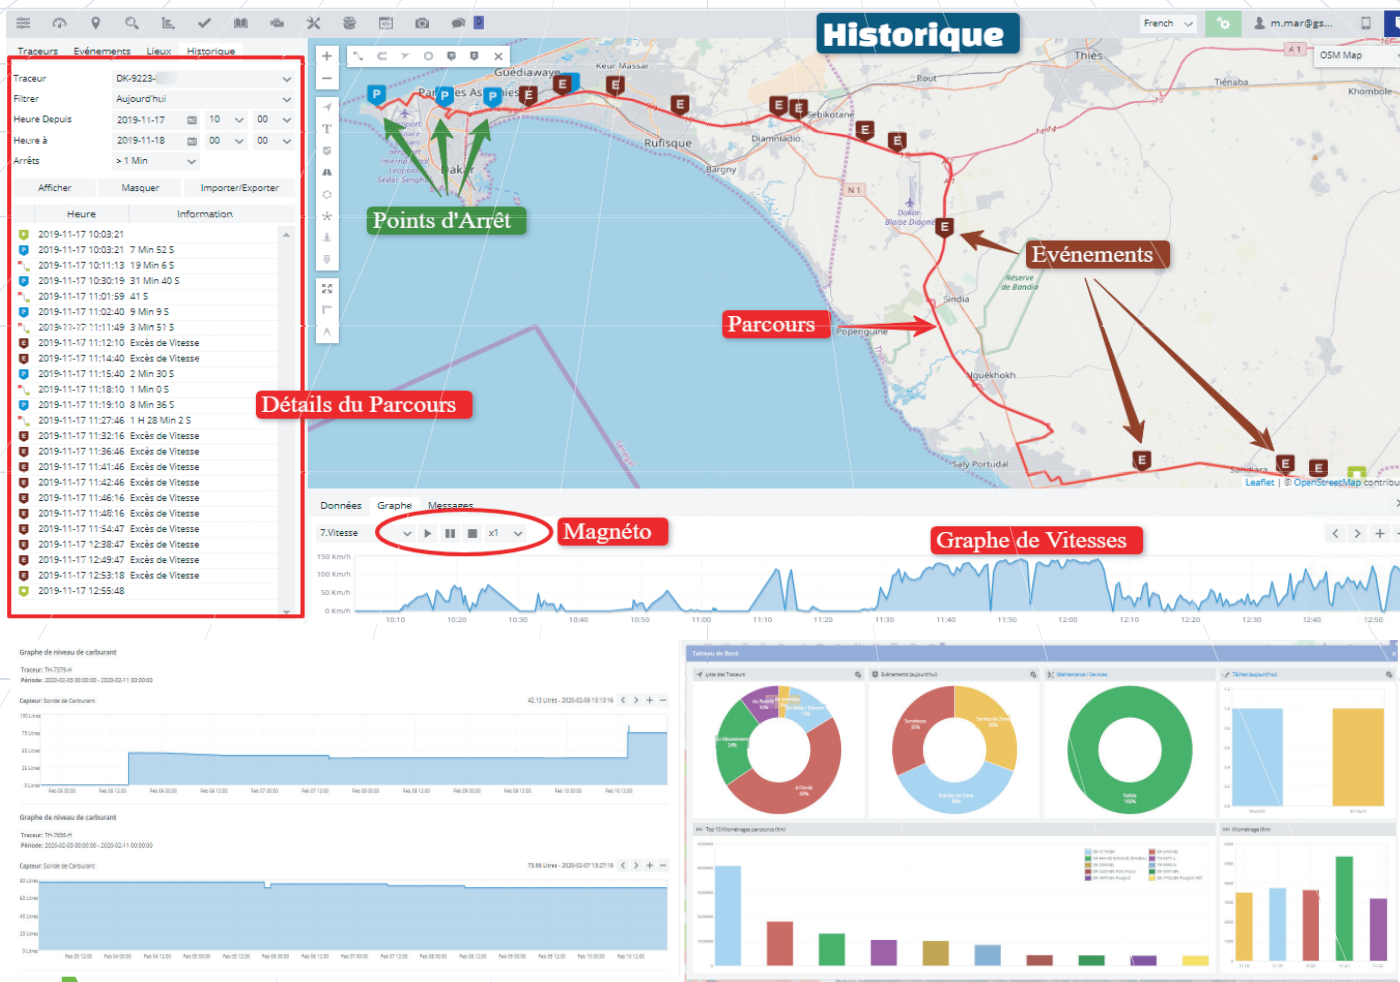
Historique

French | m.mar@gs...

Traceurs | Evénements | Lieux | Historique

Traceur DK-9223-
Filtrer Aujourd'hui
Heure Depuis 2019-11-17 10 00
Heure à 2019-11-18 00 00
Arrêts > 1 Min

Afficher | Masquer | Importer/Exporter

| Heure | Information |
|---|---|
| 2019-11-17 10:03:21 | |
| 2019-11-17 10:03:21 | 7 Min 52 S |
| 2019-11-17 10:11:13 | 19 Min 6 S |
| 2019-11-17 10:30:19 | 31 Min 40 S |
| 2019-11-17 11:01:59 | 41 S |
| 2019-11-17 11:02:40 | 9 Min 9 S |
| 2019-11-17 11:11:49 | 3 Min 51 S |
| 2019-11-17 11:12:10 | Excès de Vitesse |
| 2019-11-17 11:14:40 | Excès de Vitesse |
| 2019-11-17 11:15:40 | 2 Min 30 S |
| 2019-11-17 11:18:10 | 1 Min 0 S |
| 2019-11-17 11:19:10 | 8 Min 36 S |
| 2019-11-17 11:27:46 | 1 H 28 Min 2 S |
| 2019-11-17 11:32:16 | Excès de Vitesse |
| 2019-11-17 11:36:46 | Excès de Vitesse |
| 2019-11-17 11:41:46 | Excès de Vitesse |
| 2019-11-17 11:42:46 | Excès de Vitesse |
| 2019-11-17 11:46:16 | Excès de Vitesse |
| 2019-11-17 11:48:16 | Excès de Vitesse |
| 2019-11-17 11:54:47 | Excès de Vitesse |
| 2019-11-17 12:38:47 | Excès de Vitesse |
| 2019-11-17 12:49:47 | Excès de Vitesse |
| 2019-11-17 12:53:18 | Excès de Vitesse |
| 2019-11-17 12:55:48 | |

Détails du Parcours

Points d'Arrêt

Evénements

Parcours

Guédiawaye Keur Massar Thiès Tivaouane Khombole Pout Sébikotane Rufisque Diamniadio Bargny Dakar Sindia Popenguine Nguékhokh Saly Portudal Sandiara N1 A1 OSM Map

Leaflet | © OpenStreetMap contributors

Données | Graphe | Messages

7.Vitesse | x1

Magnéto

Graphe de Vitesses

150 Km/h 100 Km/h 50 Km/h 0 Km/h

10:10 10:20 10:30 10:40 10:50 11:00 11:10 11:20 11:30 11:40 11:50 12:00 12:10 12:20 12:30 12:40 12:50

Graphe de niveau de carburant
Traceur: TH-7379-H
Période: 2020-02-03 00:00:00 - 2020-02-11 00:00:00
Capteur: Sonde de Carburant

Graphe de niveau de carburant
Traceur: TH-7656-H
Période: 2020-02-03 00:00:00 - 2020-02-11 00:00:00
Capteur: Sonde de Carburant

Tableau de Bord
Liste des Traceurs | Evénements (aujourd'hui) | Maintenance / Service | Tâches (aujourd'hui)
Top 10 Kilométrages parcourus (Km) | Kilométrage (Km)